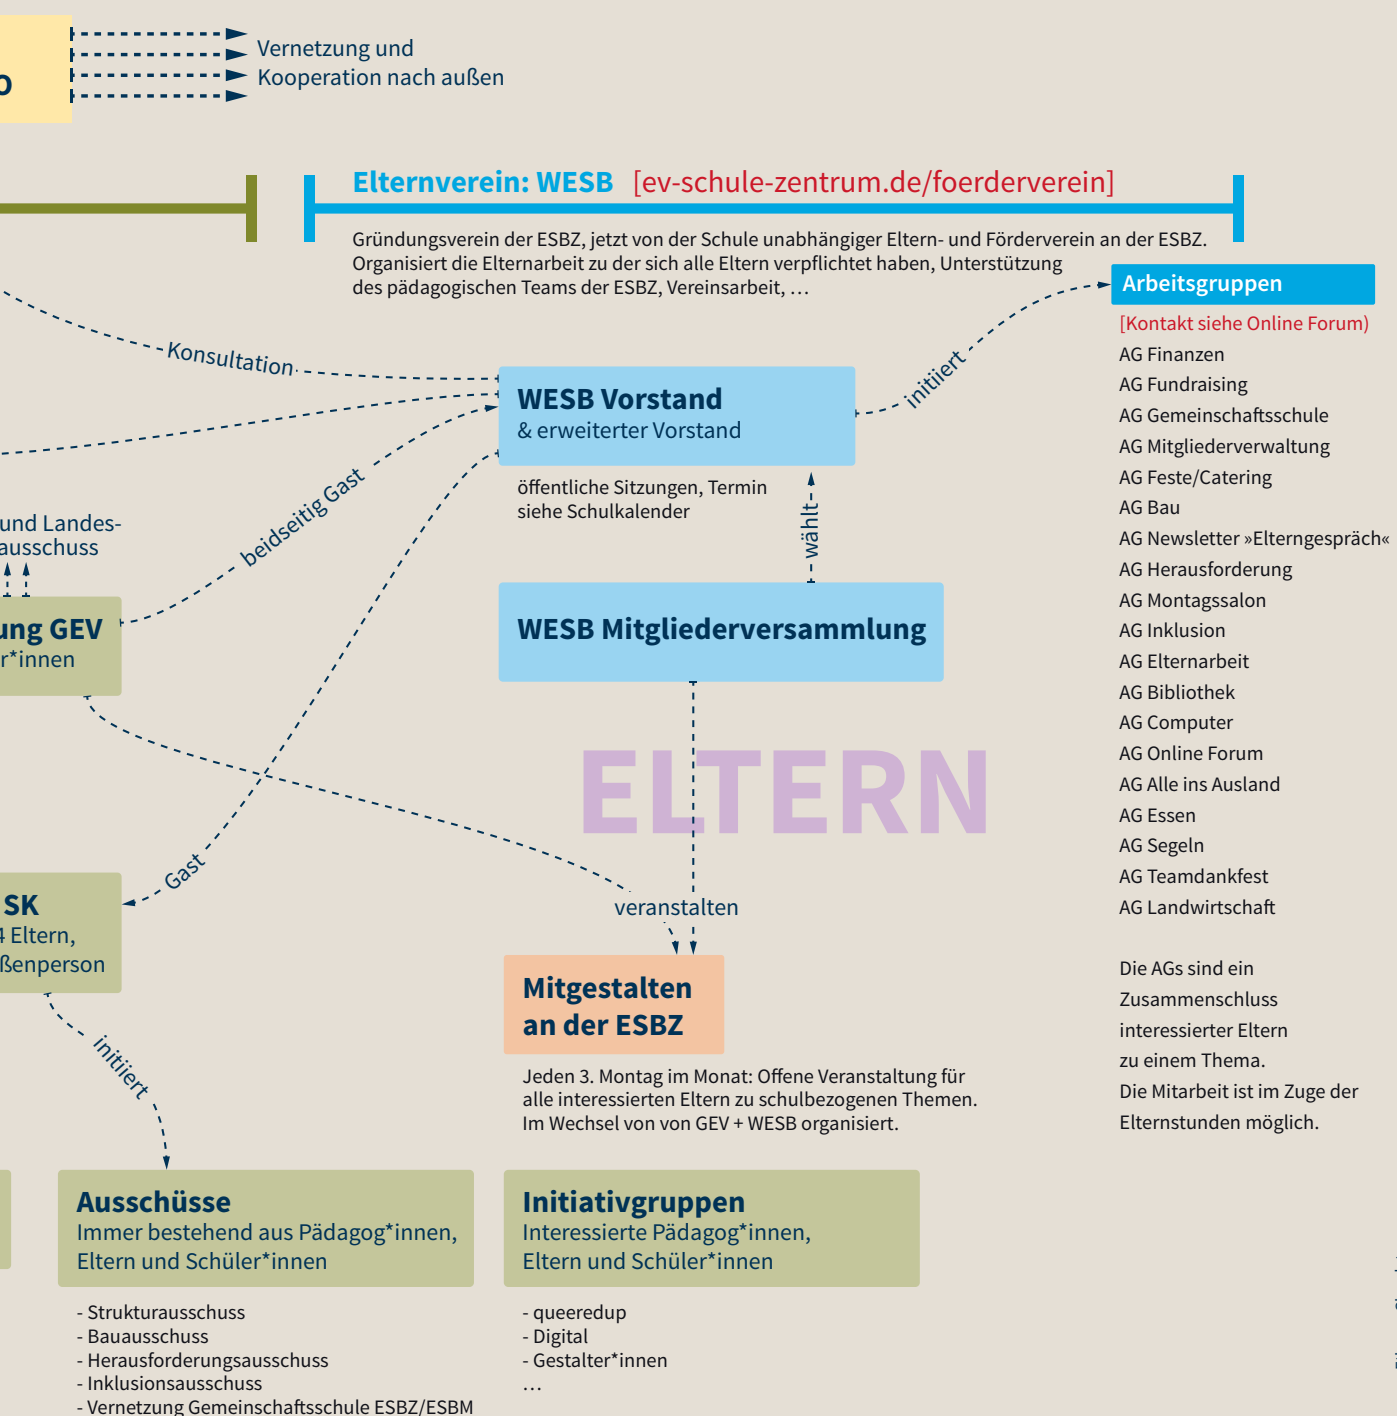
o

Vernetzung und Kooperation nach außen

Elternverein: WESB [ev-schule-zentrum.de/foerderverein]

Gründungsverein der ESBZ, jetzt von der Schule unabhängiger Eltern- und Förderverein an der ESBZ. Organisiert die Elternarbeit zu der sich alle Eltern verpflichtet haben, Unterstützung des pädagogischen Teams der ESBZ, Vereinsarbeit, …

Arbeitsgruppen
[Kontakt siehe Online Forum)
AG Finanzen
AG Fundraising
AG Gemeinschaftsschule
AG Mitgliederverwaltung
AG Feste/Catering
AG Bau
AG Newsletter »Elterngespräch«
AG Herausforderung
AG Montagssalon
AG Inklusion
AG Elternarbeit
AG Bibliothek
AG Computer
AG Online Forum
AG Alle ins Ausland
AG Essen
AG Segeln
AG Teamdankfest
AG Landwirtschaft

Die AGs sind ein Zusammenschluss interessierter Eltern zu einem Thema.
Die Mitarbeit ist im Zuge der Elternstunden möglich.

Konsultation

initiiert

WESB Vorstand
& erweiterter Vorstand

öffentliche Sitzungen, Termin siehe Schulkalender

wählt

und Landes-
ausschuss

beidseitig Gast

ung GEV
r*innen

WESB Mitgliederversammlung

ELTERN

Gast

SK
4 Eltern,
ßenperson

veranstalten

Mitgestalten an der ESBZ

Jeden 3. Montag im Monat: Offene Veranstaltung für alle interessierten Eltern zu schulbezogenen Themen. Im Wechsel von von GEV + WESB organisiert.

initiiert

Ausschüsse
Immer bestehend aus Pädagog*innen, Eltern und Schüler*innen

- Strukturausschuss
- Bauausschuss
- Herausforderungsausschuss
- Inklusionsausschuss
- Vernetzung Gemeinschaftsschule ESBZ/ESBM

Initiativgruppen
Interessierte Pädagog*innen, Eltern und Schüler*innen

- queeredup
- Digital
- Gestalter*innen
…